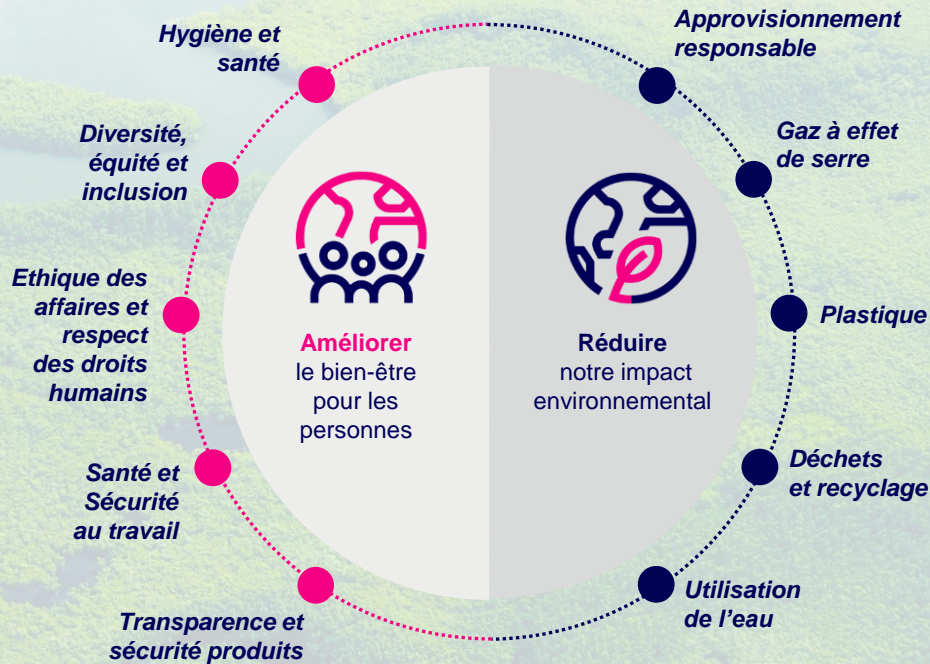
Hygiène et santé

Diversité, équité et inclusion

Ethique des affaires et respect des droits humains

Santé et Sécurité au travail

Transparence et sécurité produits

Améliorer le bien-être pour les personnes

Réduire notre impact environnemental

Approvisionnement responsable

Gaz à effet de serre

Plastique

Déchets et recyclage

Utilisation de l'eau